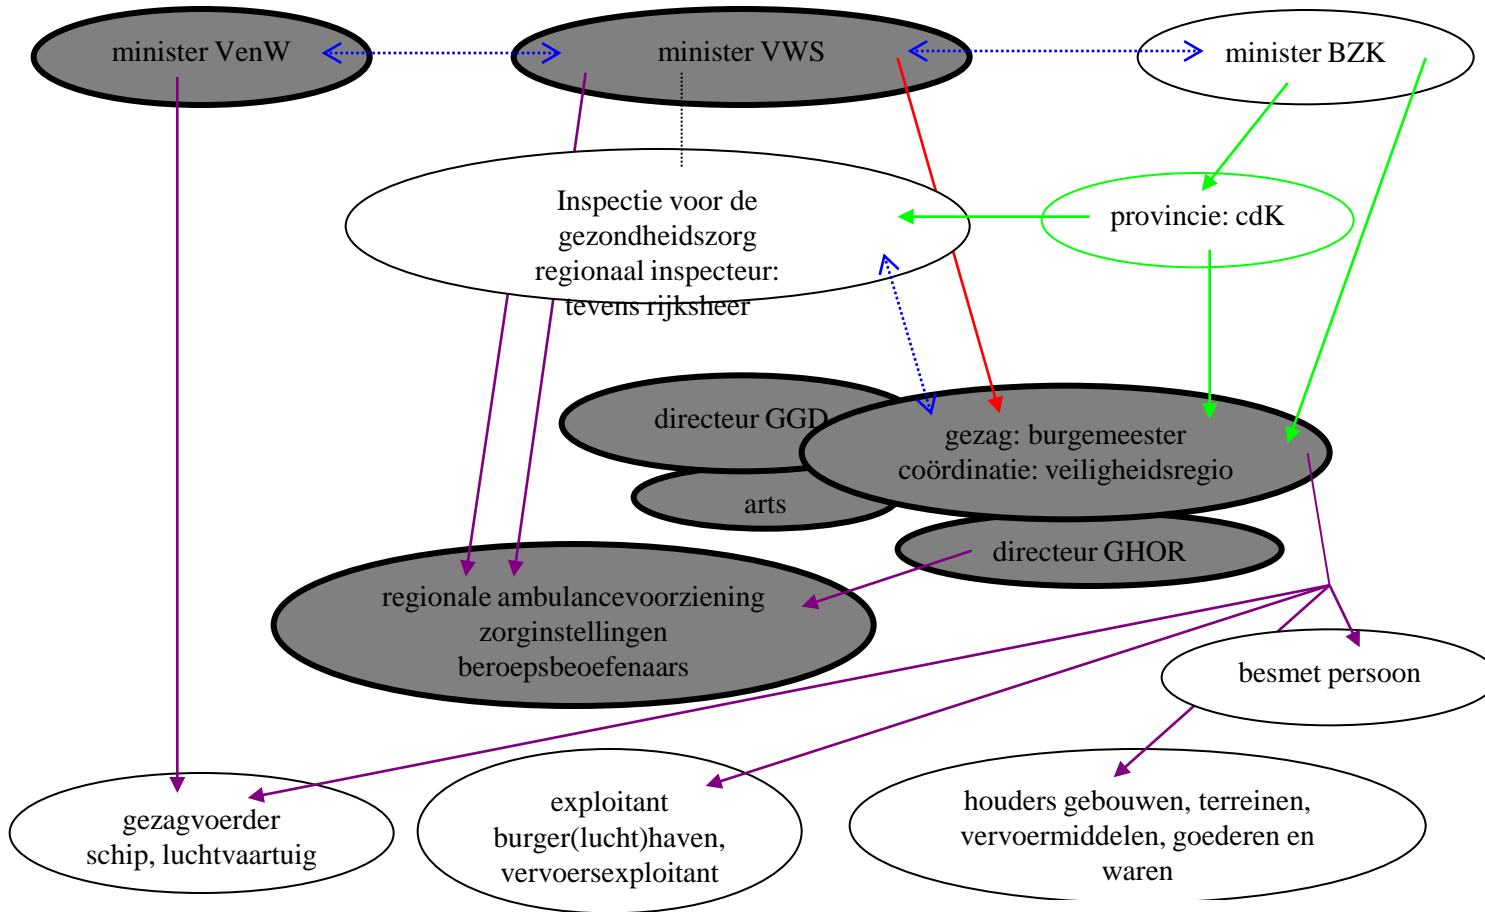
minister VenW

minister VWS

minister BZK

Inspectie voor de gezondheidszorg regionaal inspecteur: tevens rijksheer

provincie: cdK

directeur GGD

arts

gezag: burgemeester
coördinatie: veiligheidsregio

directeur GHOR

regionale ambulancevoorziening
zorginstellingen
beroepsbeoefenaars

besmet persoon

gezagvoerder
schip, luchtvaartuig

exploitant
burger(lucht)haven,
vervoersexploitant

houders gebouwen, terreinen,
vervoermiddelen, goederen en
waren